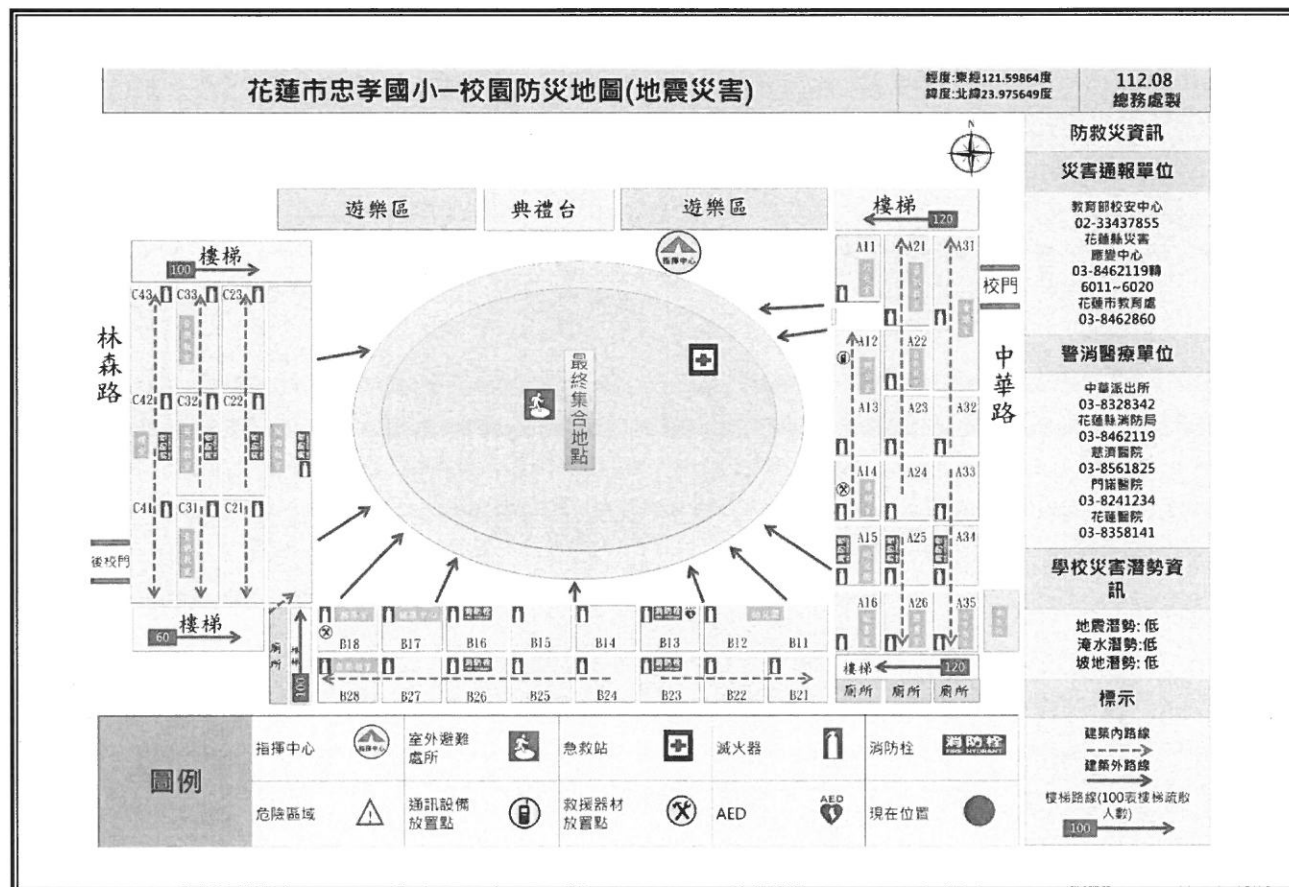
花蓮市忠孝國小─校園防災地圖(地震災害)

經度:東經121.59864度
緯度:北緯23.975649度

112.08
總務處製

防救災資訊

災害通報單位

教育部校安中心
02-33437855
花蓮縣災害應變中心
03-8462119轉6011~6020
花蓮市教育處
03-8462860

警消醫療單位

中華派出所
03-8328342
花蓮縣消防局
03-8462119
慈濟醫院
03-8561825
門諾醫院
03-8241234
花蓮醫院
03-8358141

學校災害潛勢資訊

地震潛勢: 低
淹水潛勢:低
坡地潛勢: 低

標示

建築內路線
建築外路線
樓梯路線(100表樓梯疏散人數)
100

遊樂區 典禮台 遊樂區

樓梯 120
樓梯 100
樓梯 60
樓梯 120
100

指揮中心

林森路
中華路
校門
後校門

最終集合地點

C43 C33 C23
C42 C32 C22
C41 C31 C21
A11 A21 A31
A12 A22
A13 A23 A32
A14 A24 A33
A15 A25 A34
A16 A26 A35
B18 B17 B16 B15 B14 B13 B12 B11
B28 B27 B26 B25 B24 B23 B22 B21

廁所 廁所 廁所
廁所

圖例

| 指揮中心 | 室外避難處所 | 急救站 | 滅火器 | 消防栓 |
|---|---|---|---|---|
| 危險區域 | 通訊設備放置點 | 救援器材放置點 | AED | 現在位置 |

消防栓
AED